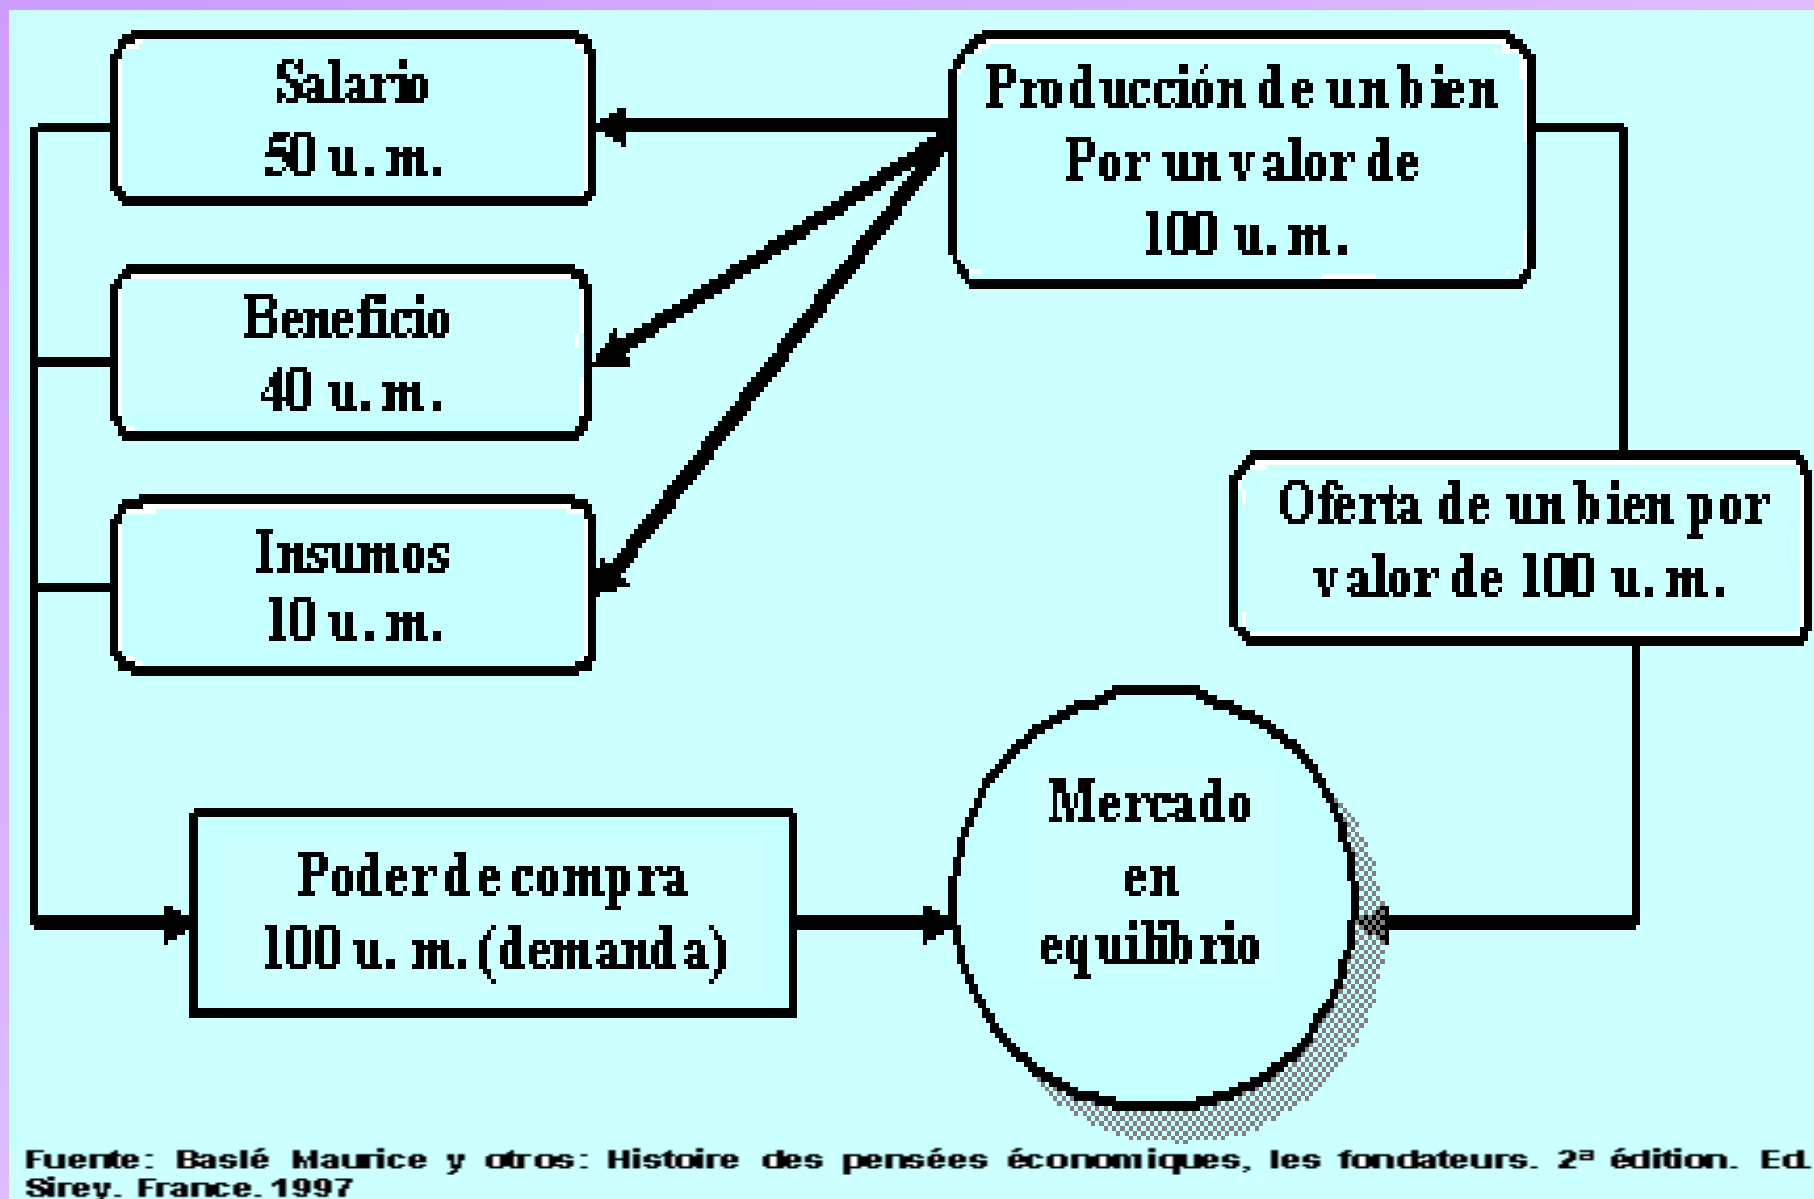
Salario
50 u. m.

Producción de un bien
Por un valor de
100 u. m.

Beneficio
40 u. m.

Insumos
10 u. m.

Oferta de un bien por
valor de 100 u. m.

Mercado
en
equilibrio

Poder de compra
100 u. m. (demanda)

Fuente: Baslé Maurice y otros: Histoire des pensées économiques, les fondateurs. 2ª édition. Ed. Sirey. France. 1997